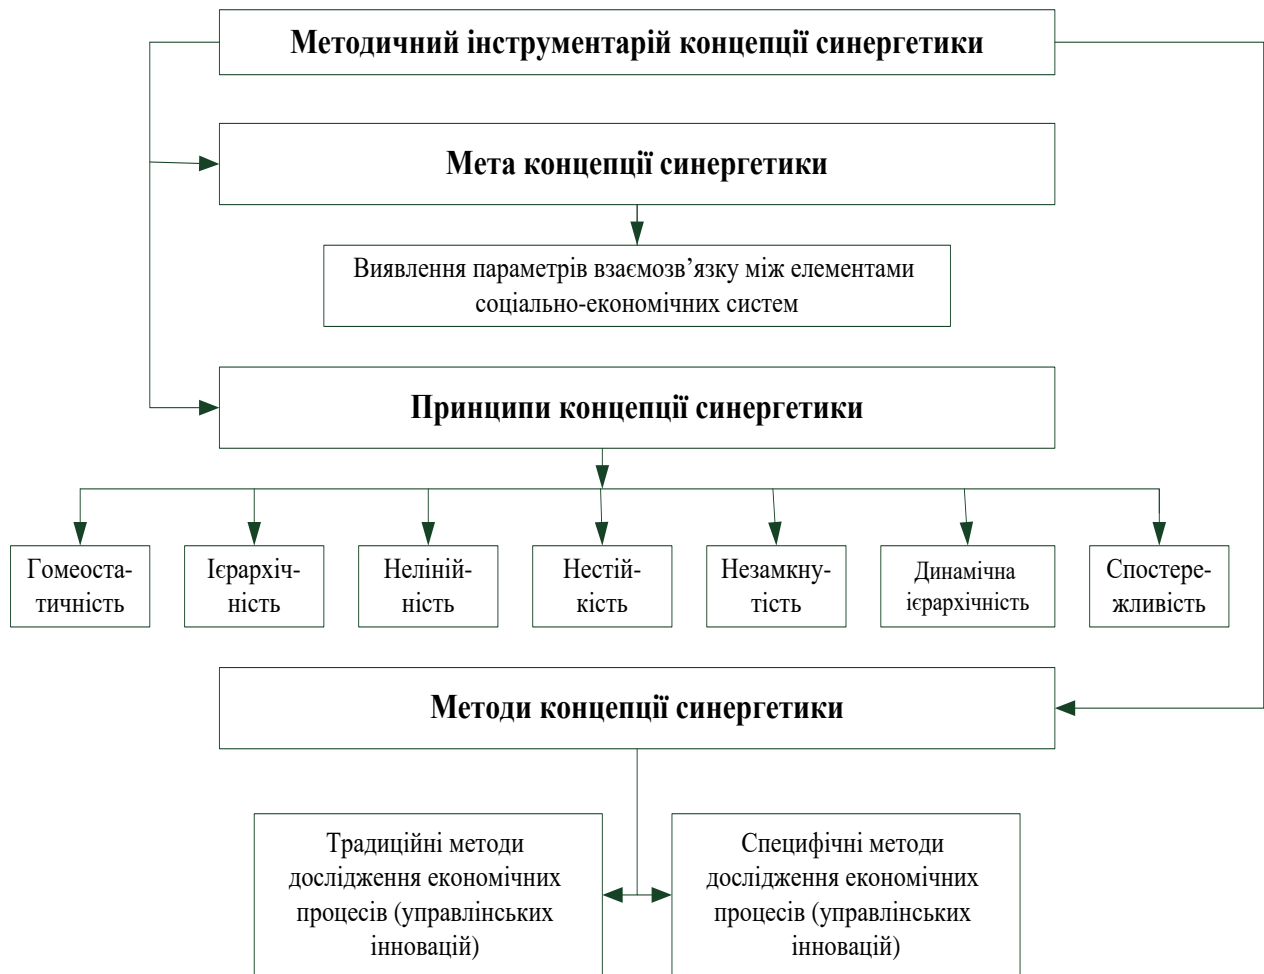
Методичний інструментарій концепції синергетики

Мета концепції синергетики

Виявлення параметрів взаємозв’язку між елементами соціально-економічних систем

Принципи концепції синергетики

Гомеостатичність

Ієрархічність

Нелінійність

Нестійкість

Незамкнутість

Динамічна ієрархічність

Спостережливість

Методи концепції синергетики

Традиційні методи дослідження економічних процесів (управлінських інновацій)

Специфічні методи дослідження економічних процесів (управлінських інновацій)